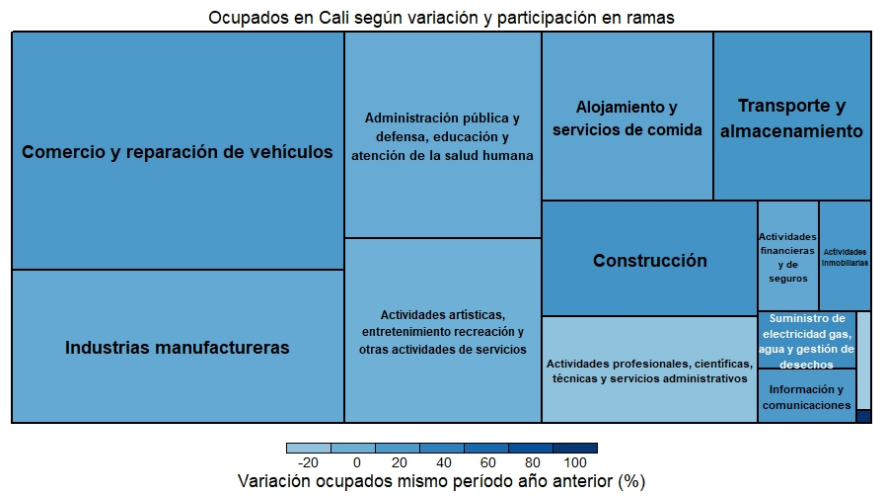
Ocupados en Cali según variación y participación en ramas

Comercio y reparación de vehículos

Industrias manufactureras

Administración pública y defensa, educación y atención de la salud humana

Actividades artísticas, entretenimiento recreación y otras actividades de servicios

Alojamiento y servicios de comida

Transporte y almacenamiento

Construcción

Actividades financieras y de seguros

Actividades inmobiliarias

Suministro de electricidad gas, agua y gestión de desechos

Actividades profesionales, científicas, técnicas y servicios administrativos

Información y comunicaciones

-20 0 20 40 60 80 100

Variación ocupados mismo periodo año anterior (%)